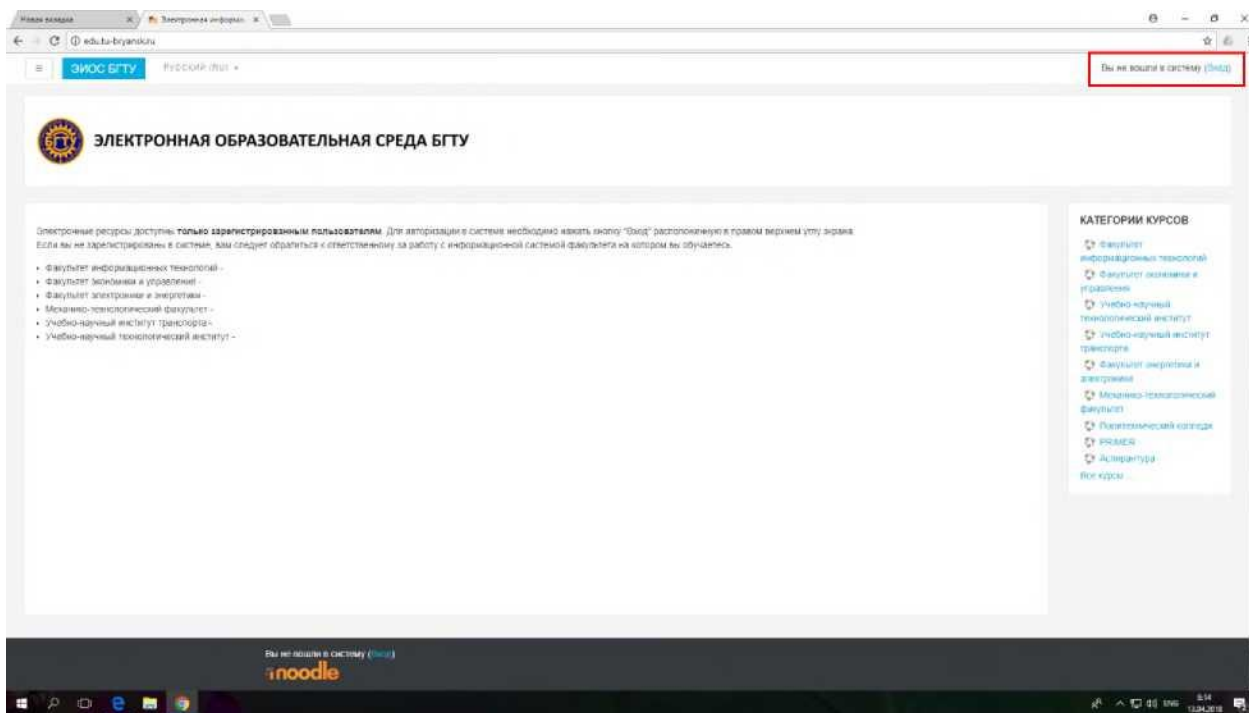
Новая вкладка × Электронная информ... ×

edu.tu-bryansk.ru

ЭИОС БГТУ Русский (ru) ▾

Вы не вошли в систему (Вход)

ЭЛЕКТРОННАЯ ОБРАЗОВАТЕЛЬНАЯ СРЕДА БГТУ

Электронные ресурсы доступны **только зарегистрированным пользователям**. Для авторизации в системе необходимо нажать кнопку "Вход" расположенную в правом верхнем углу экрана. Если вы не зарегистрированы в системе, вам следует обратиться к ответственному за работу с информационной системой факультета на котором вы обучаетесь.

- Факультет информационных технологий -
- Факультет экономики и управления -
- Факультет электроники и энергетики -
- Механико-технологический факультет -
- Учебно-научный институт транспорта -
- Учебно-научный технологический институт -

КАТЕГОРИИ КУРСОВ

Факультет информационных технологий
Факультет экономики и управления
Учебно-научный технологический институт
Учебно-научный институт транспорта
Факультет энергетики и электроники
Механико-технологический факультет
Политехнический колледж
PRIMER
Аспирантура
Все курсы ...

Вы не вошли в систему (Вход)
moodle

ENG 8:14 13.04.2018